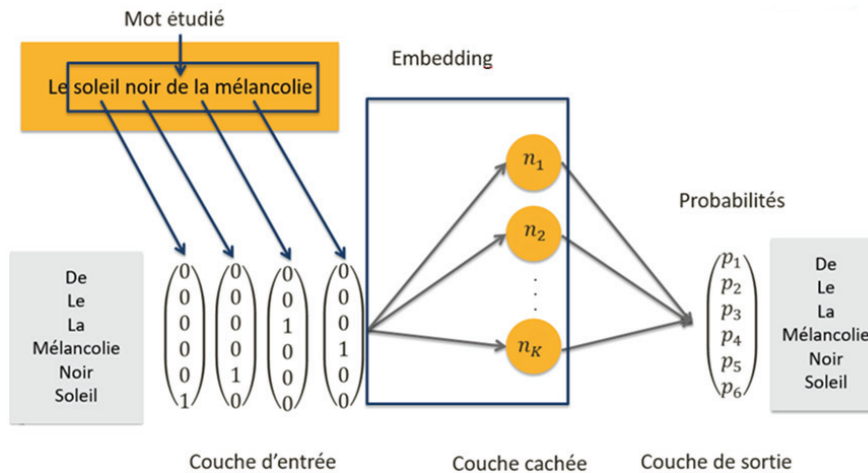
Mot étudié

Le soleil noir de la mélancolie

Embedding

De
Le
La
Mélancolie
Noir
Soleil

$\begin{pmatrix}0\\0\\0\\0\\0\\1\end{pmatrix}$ $\begin{pmatrix}0\\0\\0\\0\\1\\0\end{pmatrix}$ $\begin{pmatrix}0\\0\\1\\0\\0\\0\end{pmatrix}$ $\begin{pmatrix}0\\0\\0\\1\\0\\0\end{pmatrix}$

$n_1$

$n_2$

$n_K$

Probabilités

$\begin{pmatrix}p_1\\p_2\\p_3\\p_4\\p_5\\p_6\end{pmatrix}$

De
Le
La
Mélancolie
Noir
Soleil

Couche d'entrée

Couche cachée

Couche de sortie